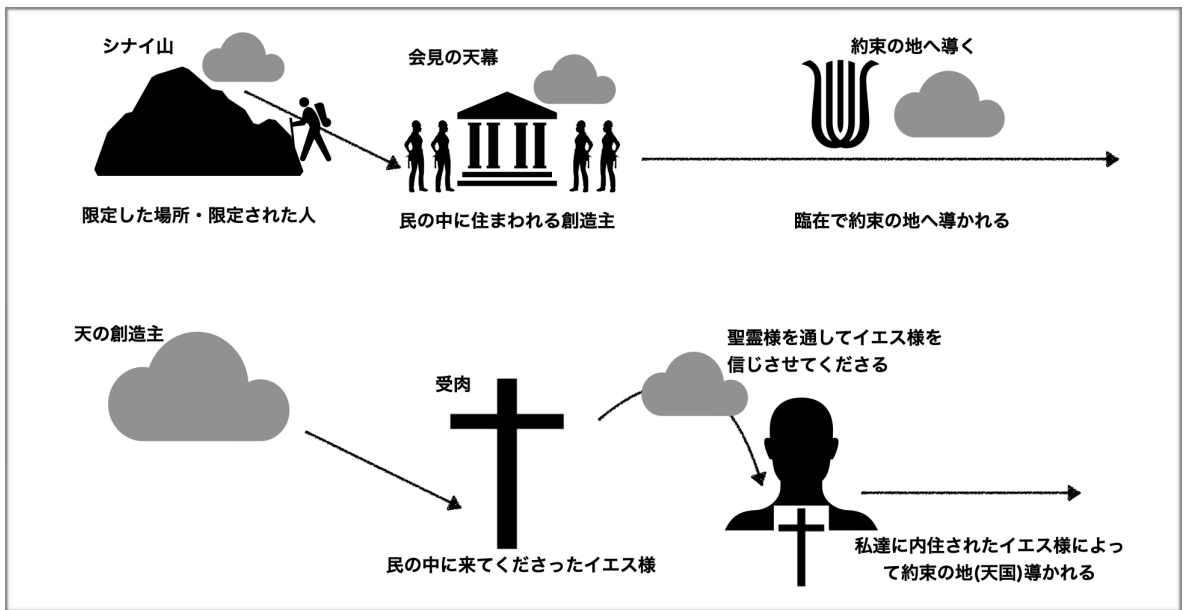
シナイ山

会見の天幕

約束の地へ導く

限定した場所・限定された人

民の中に住まわれる創造主

臨在で約束の地へ導かれる

天の創造主

聖霊様を通してイエス様を信じさせてくださる

受肉

民の中に来てくださったイエス様

私達に内住されたイエス様によって約束の地(天国)導かれる